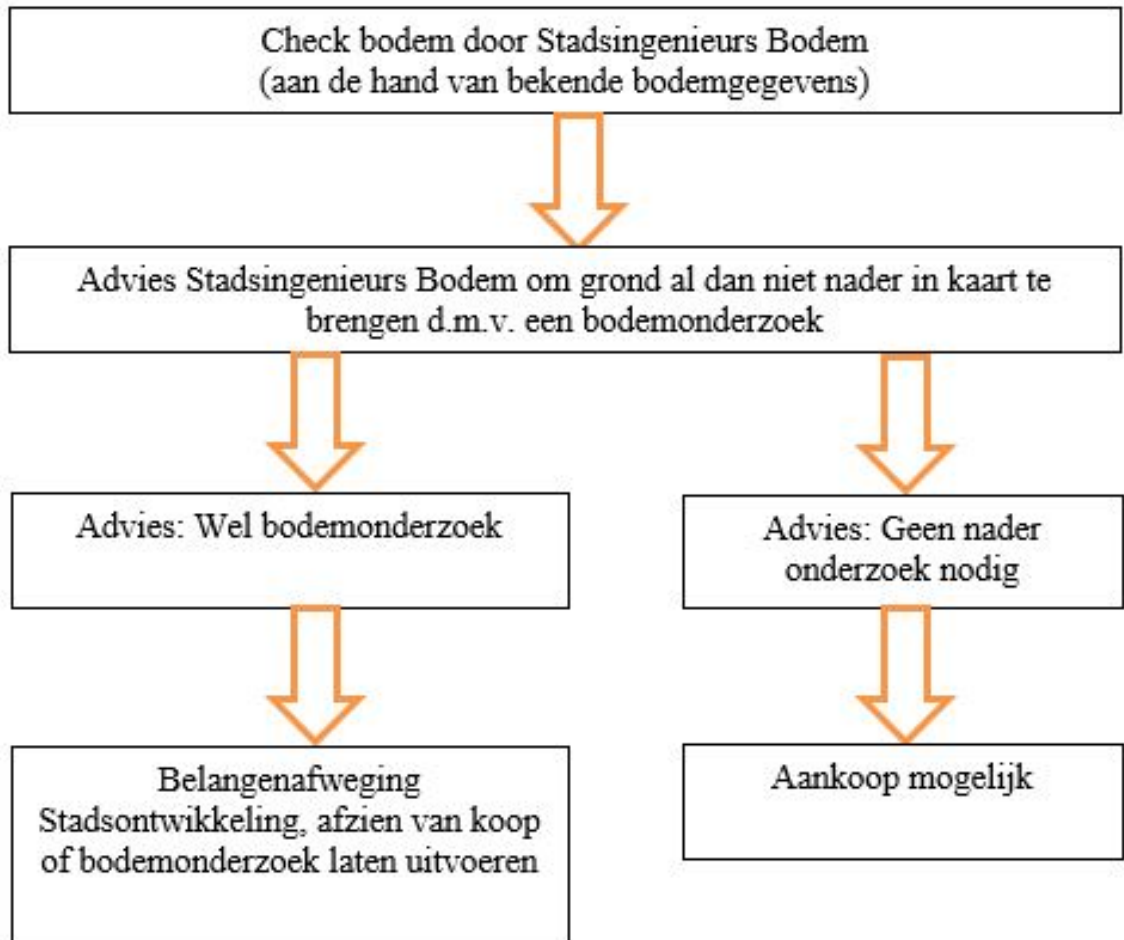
Check bodem door Stadsingenieurs Bodem
(aan de hand van bekende bodemgegevens)

Advies Stadsingenieurs Bodem om grond al dan niet nader in kaart te brengen d.m.v. een bodemonderzoek

Advies: Wel bodemonderzoek

Belangenafweging Stadsontwikkeling, afzien van koop of bodemonderzoek laten uitvoeren

Advies: Geen nader onderzoek nodig

Aankoop mogelijk